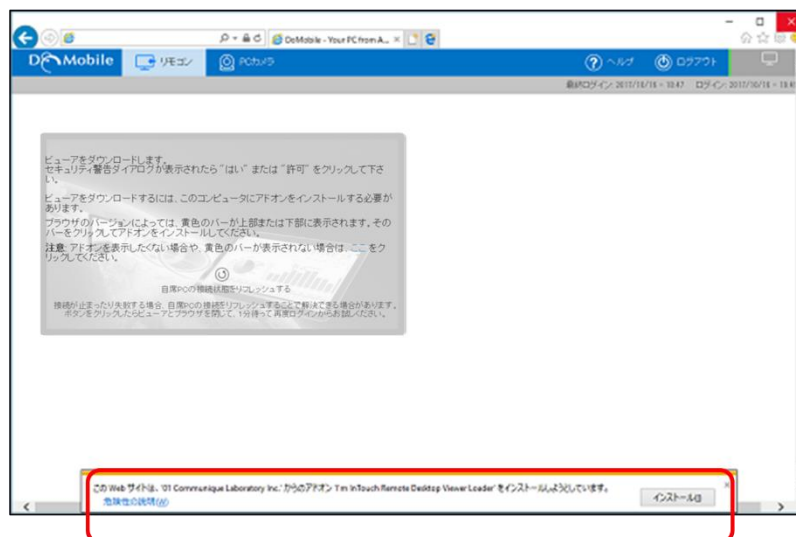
DoMobile - Your PC from A... ×

DoMobile　リモコン　PCカメラ　ヘルプ　ログアウト

最終ログイン: 2017/10/18 - 10:47　ログイン: 2017/10/18 - 13:4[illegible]

ビューアをダウンロードします。
セキュリティ警告ダイアログが表示されたら "はい" または "許可" をクリックして下さい。

ビューアをダウンロードするには、このコンピュータにアドオンをインストールする必要があります。
ブラウザのバージョンによっては、黄色のバーが上部または下部に表示されます。そのバーをクリックしてアドオンをインストールしてください。

注意: アドオンを表示したくない場合や、黄色のバーが表示されない場合は、ここをクリックしてください。

自席PCの接続状態をリフレッシュする

接続が止まったり失敗する場合、自席PCの接続をリフレッシュすることで解決できる場合があります。ボタンをクリックしたらビューアとブラウザを閉じて、1分待って再度ログインからお試しください。

この Web サイトは、'01 Communique Laboratory Inc.' からのアドオン 'I'm InTouch Remote Desktop Viewer Loader' をインストールしようとしています。
危険性の説明(W)
インストール(I)